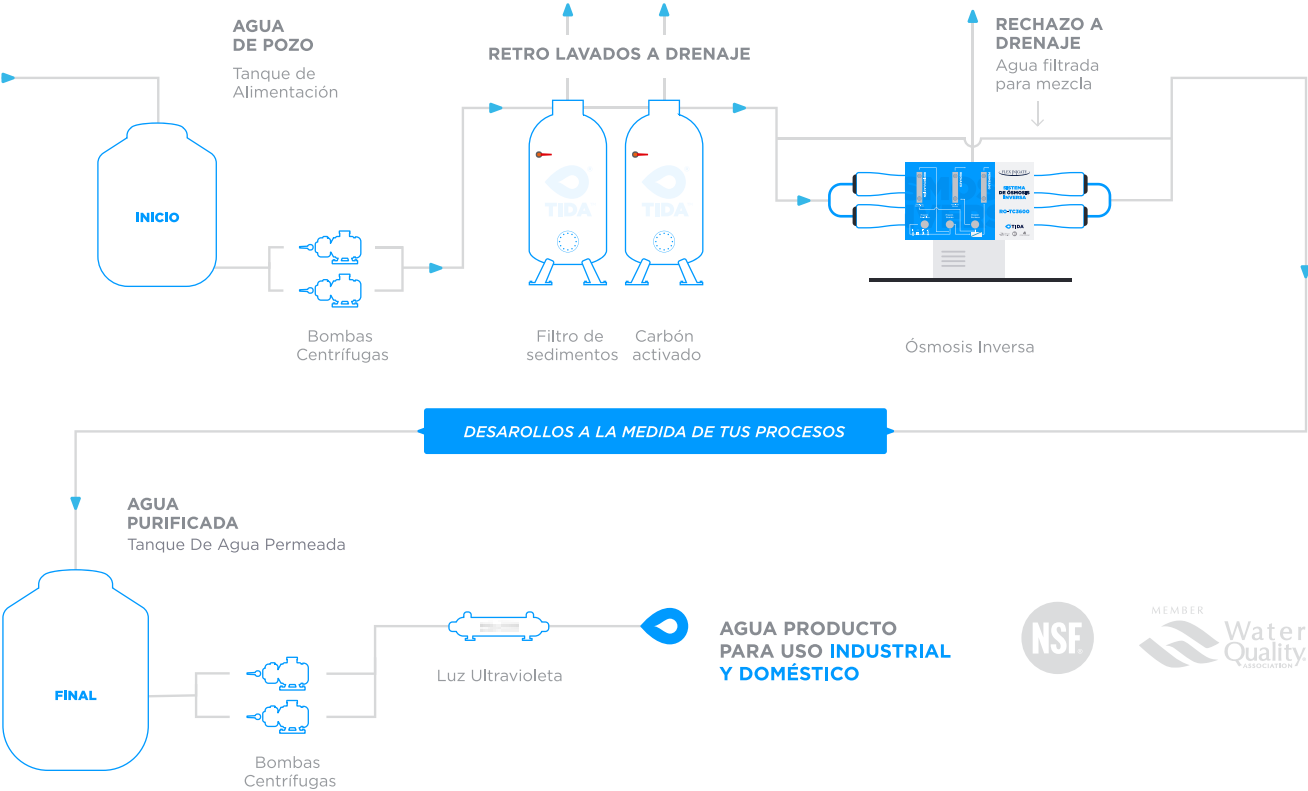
AGUA
DE POZO
Tanque de Alimentación

RETRO LAVADOS A DRENAJE

RECHAZO A
DRENAJE
Agua filtrada para mezcla

INICIO

TIDA

TIDA

SISTEMA
DE ÓSMOSIS
INVERSA
RO-TC2600
TIDA

Bombas Centrífugas

Filtro de sedimentos

Carbón activado

Ósmosis Inversa

DESAROLLOS A LA MEDIDA DE TUS PROCESOS

AGUA
PURIFICADA
Tanque De Agua Permeada

FINAL

Luz Ultravioleta

AGUA PRODUCTO
PARA USO INDUSTRIAL
Y DOMÉSTICO

NSF

MEMBER
Water
Quality
ASSOCIATION

Bombas Centrífugas